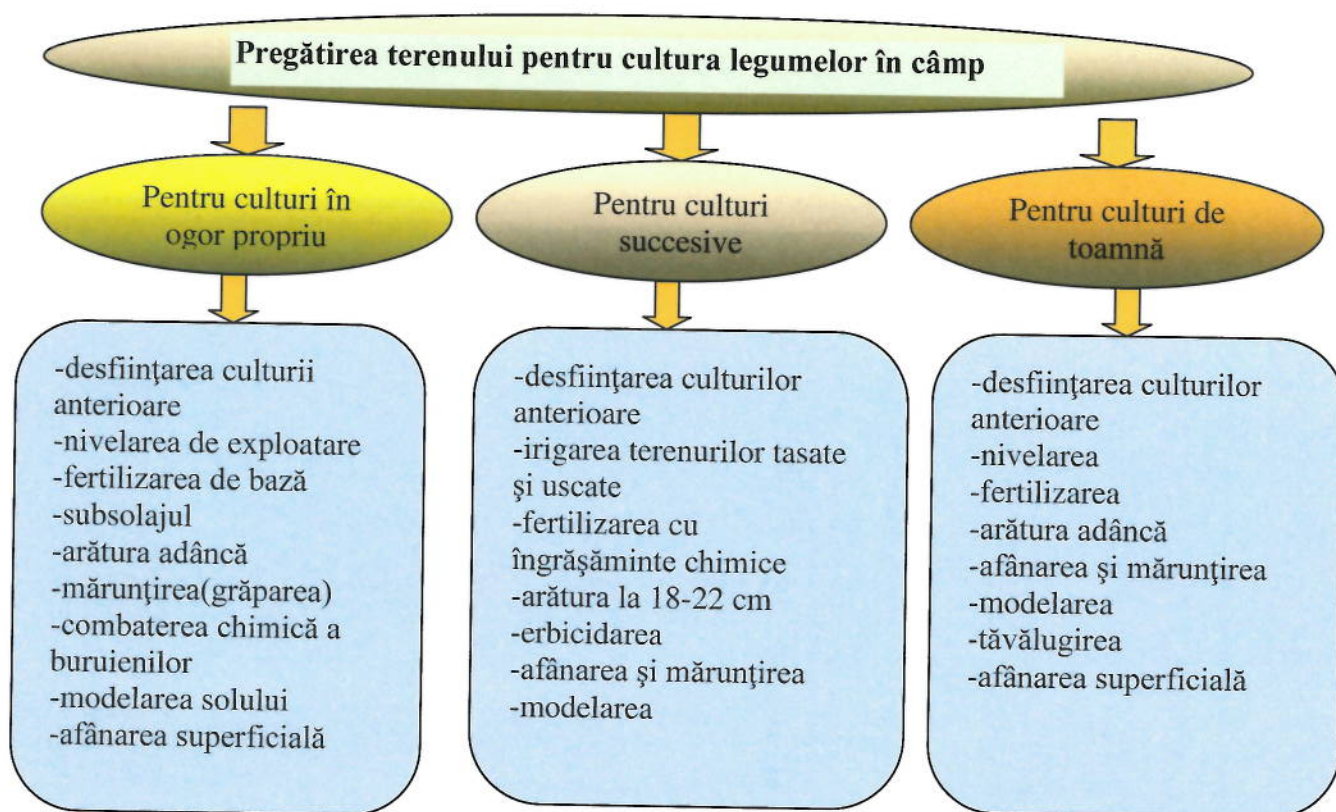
Pregătirea terenului pentru cultura legumelor în câmp

Pentru culturi în ogor propriu

-desfiinţarea culturii anterioare
-nivelarea de exploatare
-fertilizarea de bază
-subsolajul
-arătura adâncă
-mărunţirea(grăparea)
-combaterea chimică a buruienilor
-modelarea solului
-afânarea superficială

Pentru culturi succesive

-desfiinţarea culturilor anterioare
-irigarea terenurilor tasate şi uscate
-fertilizarea cu îngrăşăminte chimice
-arătura la 18-22 cm
-erbicidarea
-afânarea şi mărunţirea
-modelarea

Pentru culturi de toamnă

-desfiinţarea culturilor anterioare
-nivelarea
-fertilizarea
-arătura adâncă
-afânarea şi mărunţirea
-modelarea
-tăvălugirea
-afânarea superficială